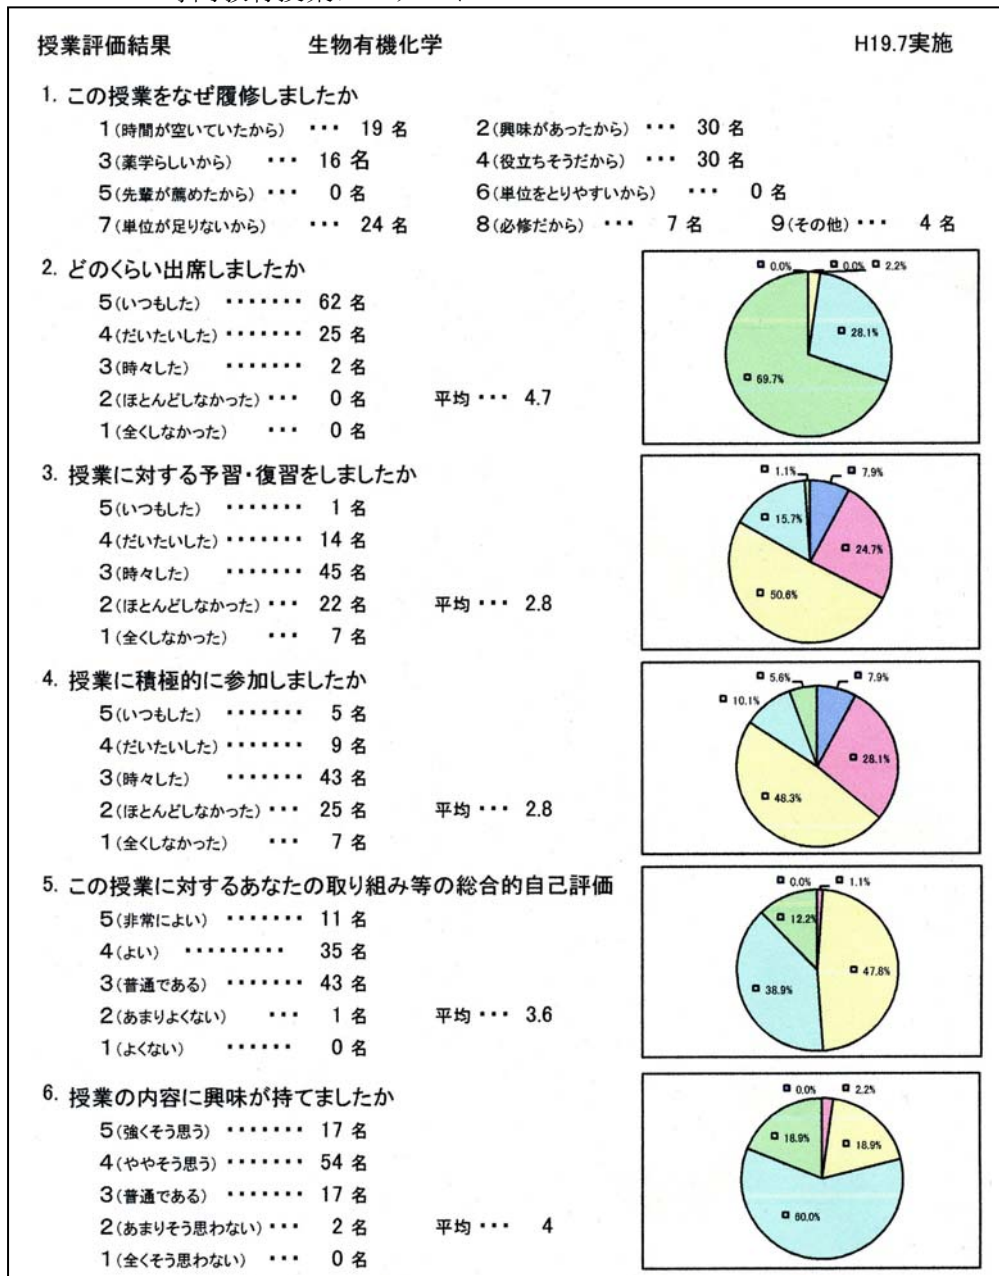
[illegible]

授業評価結果　生物有機化学　H19.7実施

1. この授業をなぜ履修しましたか
1(時間が空いていたから) ・・・ 19 名
2(興味があったから) ・・・ 30 名
3(薬学らしいから) ・・・ 16 名
4(役立ちそうだから) ・・・ 30 名
5(先輩が薦めたから) ・・・ 0 名
6(単位をとりやすいから) ・・・ 0 名
7(単位が足りないから) ・・・ 24 名
8(必修だから) ・・・ 7 名
9(その他) ・・・ 4 名

2. どのくらい出席しましたか
5(いつもした) ・・・・・・・・ 62 名
4(だいたいした) ・・・・・・・・ 25 名
3(時々した) ・・・・・・・・ 2 名
2(ほとんどしなかった) ・・・ 0 名
1(全くしなかった) ・・・ 0 名
平均 ・・・ 4.7

0.0% 0.0% 2.2% 28.1% 69.7%

3. 授業に対する予習・復習をしましたか
5(いつもした) ・・・・・・・・ 1 名
4(だいたいした) ・・・・・・・・ 14 名
3(時々した) ・・・・・・・・ 45 名
2(ほとんどしなかった) ・・・ 22 名
1(全くしなかった) ・・・ 7 名
平均 ・・・ 2.8

1.1% 7.9% 15.7% 24.7% 50.6%

4. 授業に積極的に参加しましたか
5(いつもした) ・・・・・・・・ 5 名
4(だいたいした) ・・・・・・・・ 9 名
3(時々した) ・・・・・・・・ 43 名
2(ほとんどしなかった) ・・・ 25 名
1(全くしなかった) ・・・ 7 名
平均 ・・・ 2.8

5.6% 7.9% 10.1% 28.1% 48.3%

5. この授業に対するあなたの取り組み等の総合的自己評価
5(非常によい) ・・・・・・・・ 11 名
4(よい) ・・・・・・・・・・ 35 名
3(普通である) ・・・・・・・・ 43 名
2(あまりよくない) ・・・ 1 名
1(よくない) ・・・・・・ 0 名
平均 ・・・ 3.6

0.0% 1.1% 12.2% 47.8% 38.9%

6. 授業の内容に興味が持てましたか
5(強くそう思う) ・・・・・・・・ 17 名
4(ややそう思う) ・・・・・・・・ 54 名
3(普通である) ・・・・・・・・ 17 名
2(あまりそう思わない) ・・・ 2 名
1(全くそう思わない) ・・・ 0 名
平均 ・・・ 4

0.0% 2.2% 18.9% 18.9% 60.0%